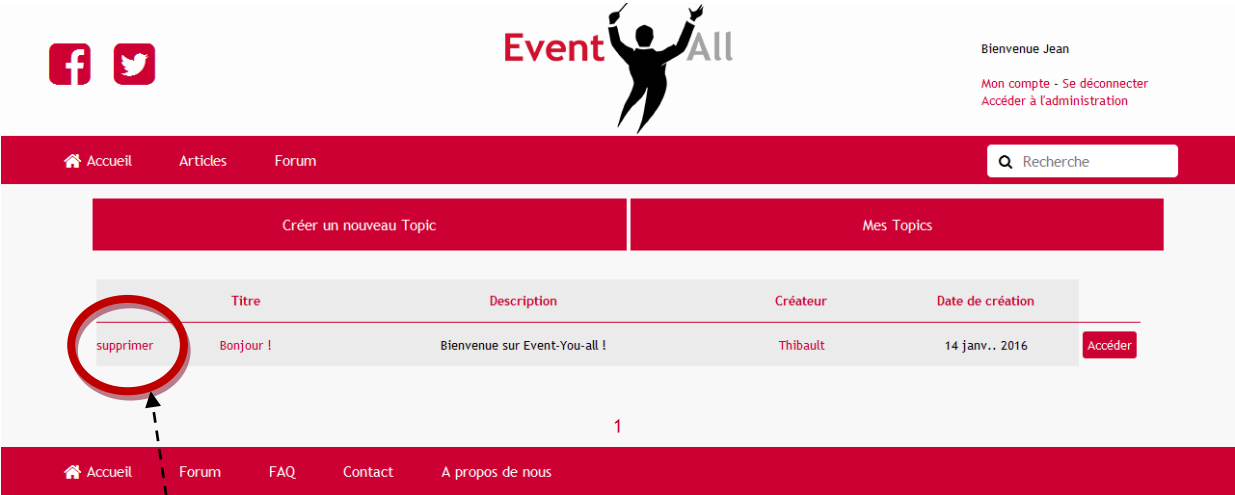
Event All

Bienvenue Jean

Mon compte - Se déconnecter
Accéder à l'administration

Accueil Articles Forum

Recherche

Créer un nouveau Topic

Mes Topics

| | Titre | Description | Créateur | Date de création | |
|---|---|---|---|---|---|
| supprimer | Bonjour ! | Bienvenue sur Event-You-all ! | Thibault | 14 janv.. 2016 | Accéder |

1

Accueil Forum FAQ Contact A propos de nous